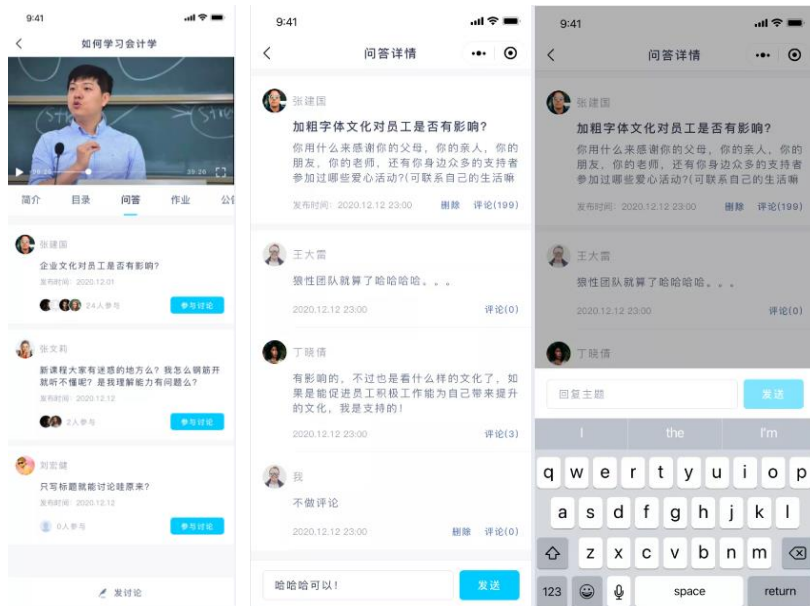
9:41

如何学习会计学

简介 目录 问答 作业 公

张建国
企业文化对员工是否有影响?
发布时间：2020.12.01
24人参与
参与讨论

张文莉
新课程大家有迷惑的地方么？我怎么钢新开就听不懂呢？是我理解能力有问题么?
发布时间：2020.12.12
2人参与
参与讨论

刘宏健
只写标题就能讨论哇原来?
发布时间：2020.12.12
0人参与
参与讨论

发讨论

9:41

问答详情

张建国
加粗字体文化对员工是否有影响?
你用什么来感谢你的父母，你的亲人，你的朋友，你的老师，还有你身边众多的支持者参加过哪些爱心活动?(可联系自己的生活嘛
发布时间：2020.12.12 23:00 删除 评论(199)

王大雷
狼性团队就算了哈哈哈哈。。。
2020.12.12 23:00 评论(0)

丁晓倩
有影响的，不过也是看什么样的文化了，如果是能促进员工积极工作能为自己带来提升的文化，我是支持的！
2020.12.12 23:00 评论(3)

我
不做评论
2020.12.12 23:00 删除 评论(0)

哈哈哈可以！
发送

9:41

问答详情

张建国
加粗字体文化对员工是否有影响?
你用什么来感谢你的父母，你的亲人，你的朋友，你的老师，还有你身边众多的支持者参加过哪些爱心活动?(可联系自己的生活嘛
发布时间：2020.12.12 23:00 删除 评论(199)

王大雷
狼性团队就算了哈哈哈哈。。。
2020.12.12 23:00 评论(0)

丁晓倩

回复主题
发送

I the I'm
q w e r t y u i o p
a s d f g h j k l
z x c v b n m
123 space return